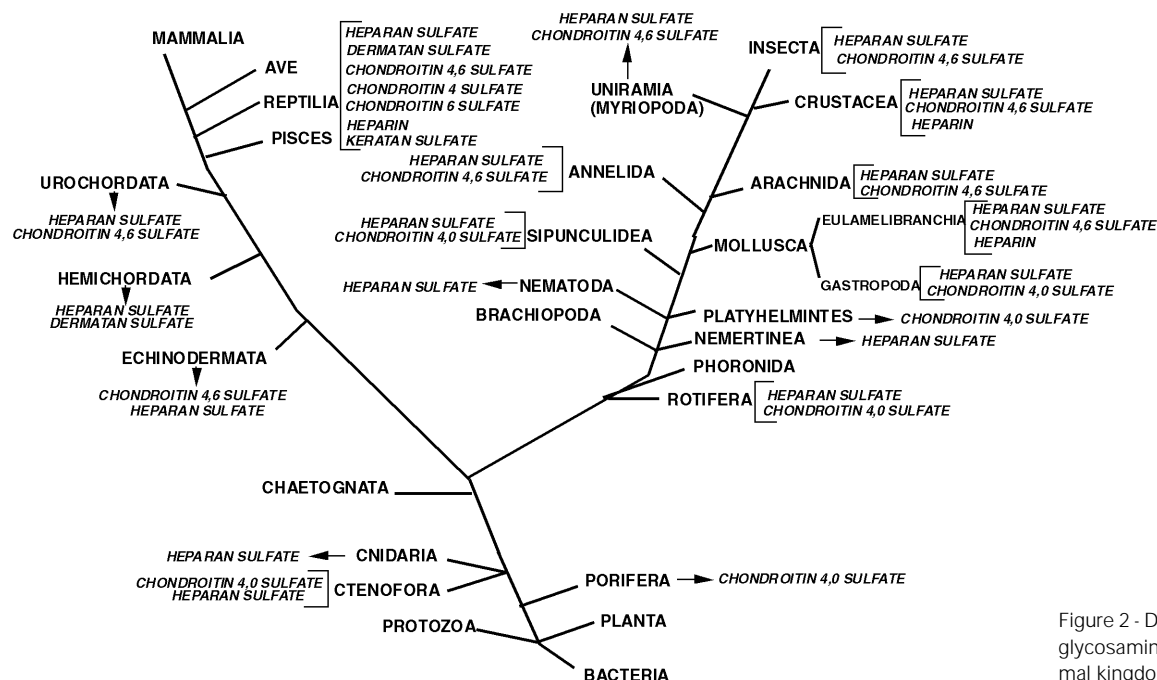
MAMMALIA
AVE
REPTILIA
PISCES
HEPARAN SULFATE
DERMATAN SULFATE
CHONDROITIN 4,6 SULFATE
CHONDROITIN 4 SULFATE
CHONDROITIN 6 SULFATE
HEPARIN
KERATAN SULFATE

HEPARAN SULFATE
CHONDROITIN 4,6 SULFATE
UNIRAMIA (MYRIOPODA)

INSECTA
HEPARAN SULFATE
CHONDROITIN 4,6 SULFATE

CRUSTACEA
HEPARAN SULFATE
CHONDROITIN 4,6 SULFATE
HEPARIN

UROCHORDATA
HEPARAN SULFATE
CHONDROITIN 4,6 SULFATE

HEPARAN SULFATE
CHONDROITIN 4,6 SULFATE
ANNELIDA

ARACHNIDA
HEPARAN SULFATE
CHONDROITIN 4,6 SULFATE

HEPARAN SULFATE
CHONDROITIN 4,0 SULFATE
SIPUNCULIDEA

EULAMELIBRANCHIA
HEPARAN SULFATE
CHONDROITIN 4,6 SULFATE
HEPARIN
MOLLUSCA
GASTROPODA
HEPARAN SULFATE
CHONDROITIN 4,0 SULFATE

HEMICHORDATA
HEPARAN SULFATE
DERMATAN SULFATE

HEPARAN SULFATE
NEMATODA
BRACHIOPODA
PLATYHELMINTES
CHONDROITIN 4,0 SULFATE
NEMERTINEA
HEPARAN SULFATE

ECHINODERMATA
CHONDROITIN 4,6 SULFATE
HEPARAN SULFATE

PHORONIDA
ROTIFERA
HEPARAN SULFATE
CHONDROITIN 4,0 SULFATE

CHAETOGNATA

HEPARAN SULFATE
CNIDARIA
CHONDROITIN 4,0 SULFATE
HEPARAN SULFATE
CTENOFORA
PORIFERA
CHONDROITIN 4,0 SULFATE
PROTOZOA
PLANTA
BACTERIA

Figure 2 - D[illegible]
glycosamin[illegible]
mal kingdo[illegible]